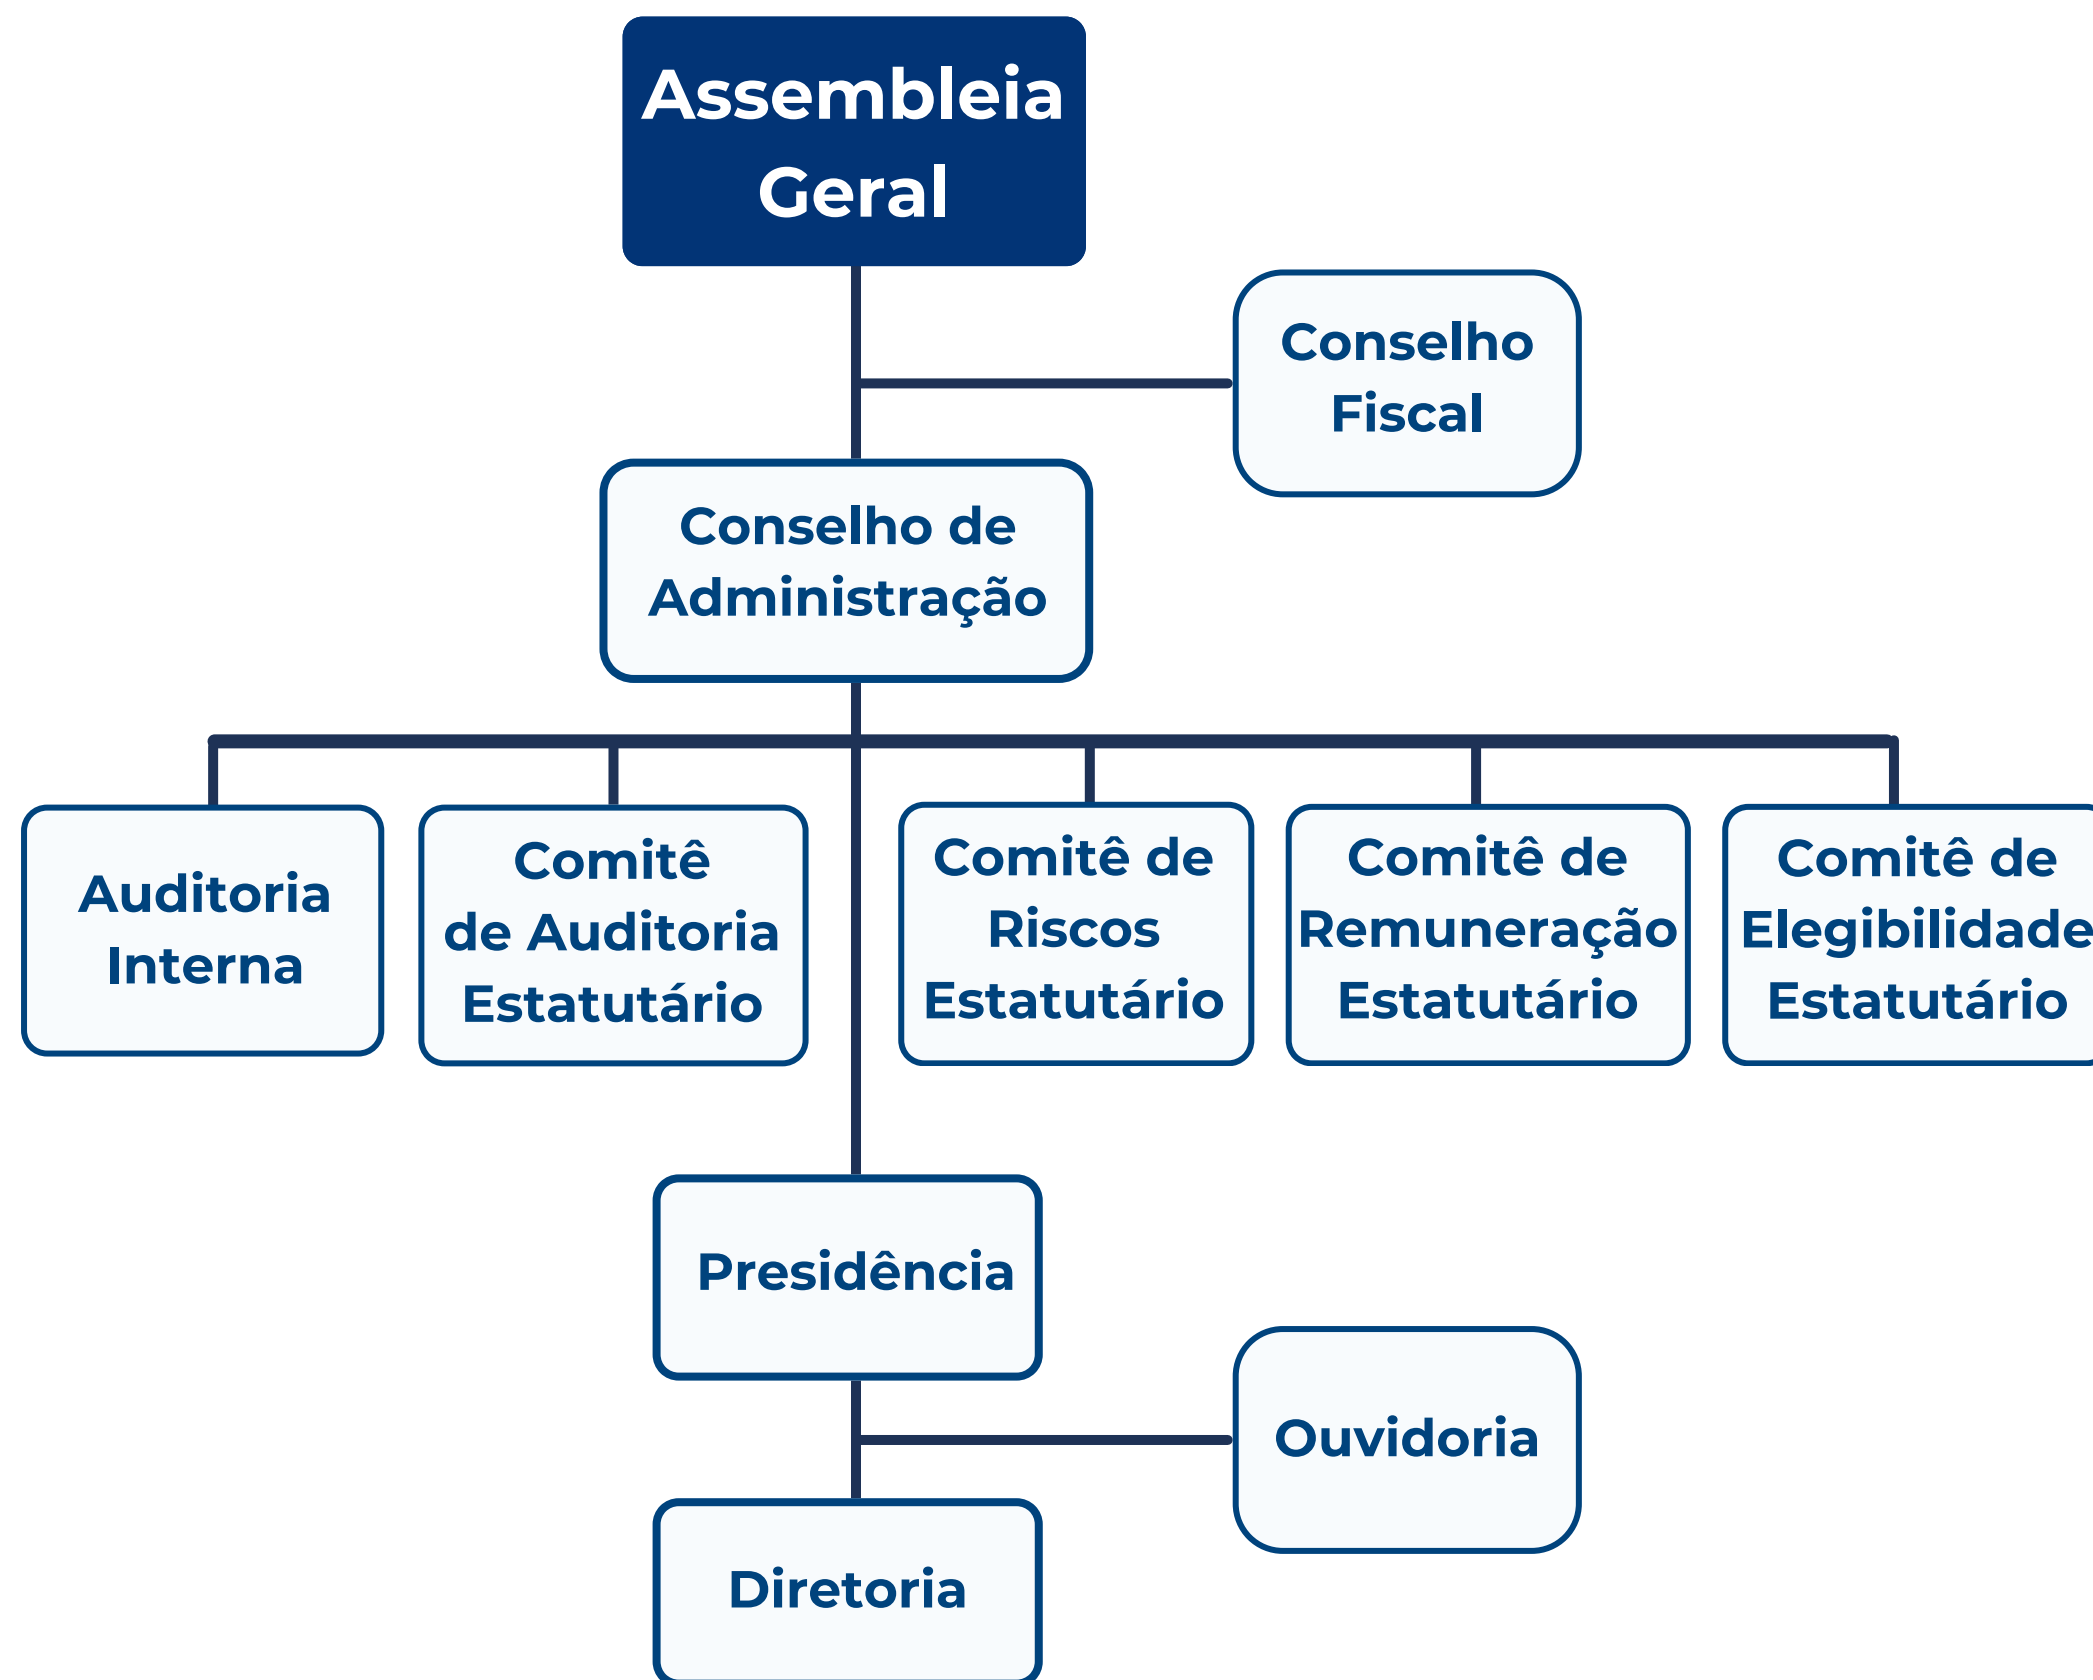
Assembleia Geral

Conselho Fiscal

Conselho de Administração

Auditoria Interna

Comitê de Auditoria Estatutário

Comitê de Riscos Estatutário

Comitê de Remuneração Estatutário

Comitê de Elegibilidade Estatutário

Presidência

Ouvidoria

Diretoria